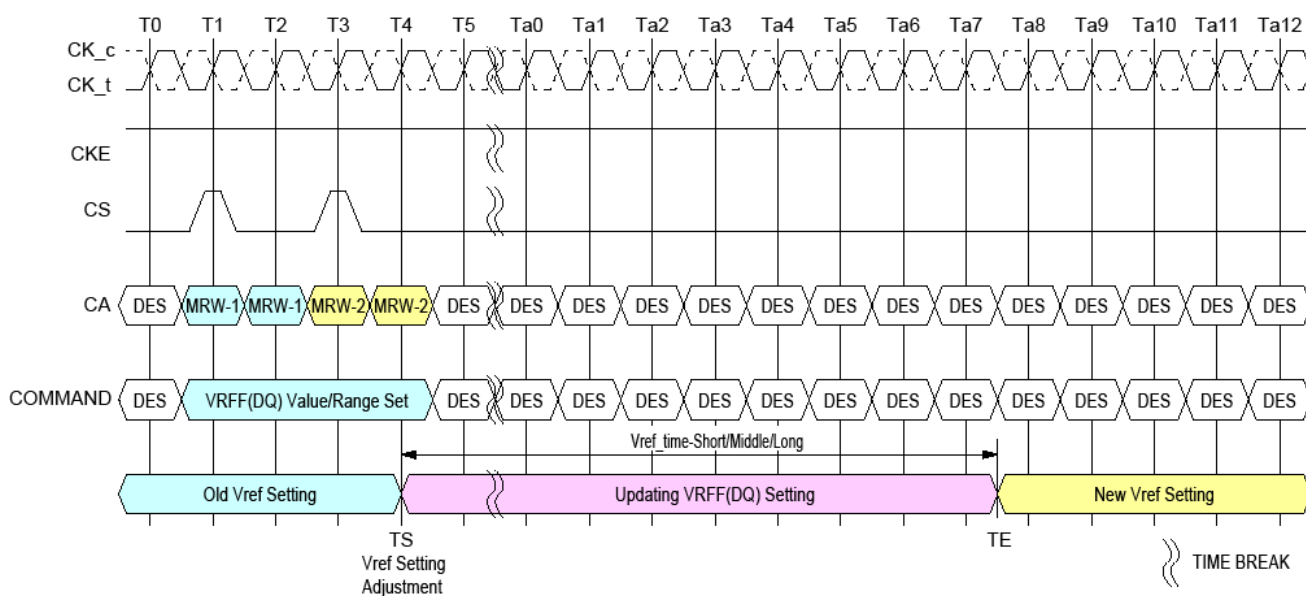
T0 T1 T2 T3 T4 T5 Ta0 Ta1 Ta2 Ta3 Ta4 Ta5 Ta6 Ta7 Ta8 Ta9 Ta10 Ta11 Ta12

CK_c
CK_t

CKE

CS

CA DES MRW-1 MRW-1 MRW-2 MRW-2 DES DES DES DES DES DES DES DES DES DES DES DES DES DES

COMMAND DES VRFF(DQ) Value/Range Set DES DES DES DES DES DES DES DES DES DES DES DES DES DES

Vref_time-Short/Middle/Long

Old Vref Setting Updating VRFF(DQ) Setting New Vref Setting

TS
Vref Setting
Adjustment

TE

TIME BREAK